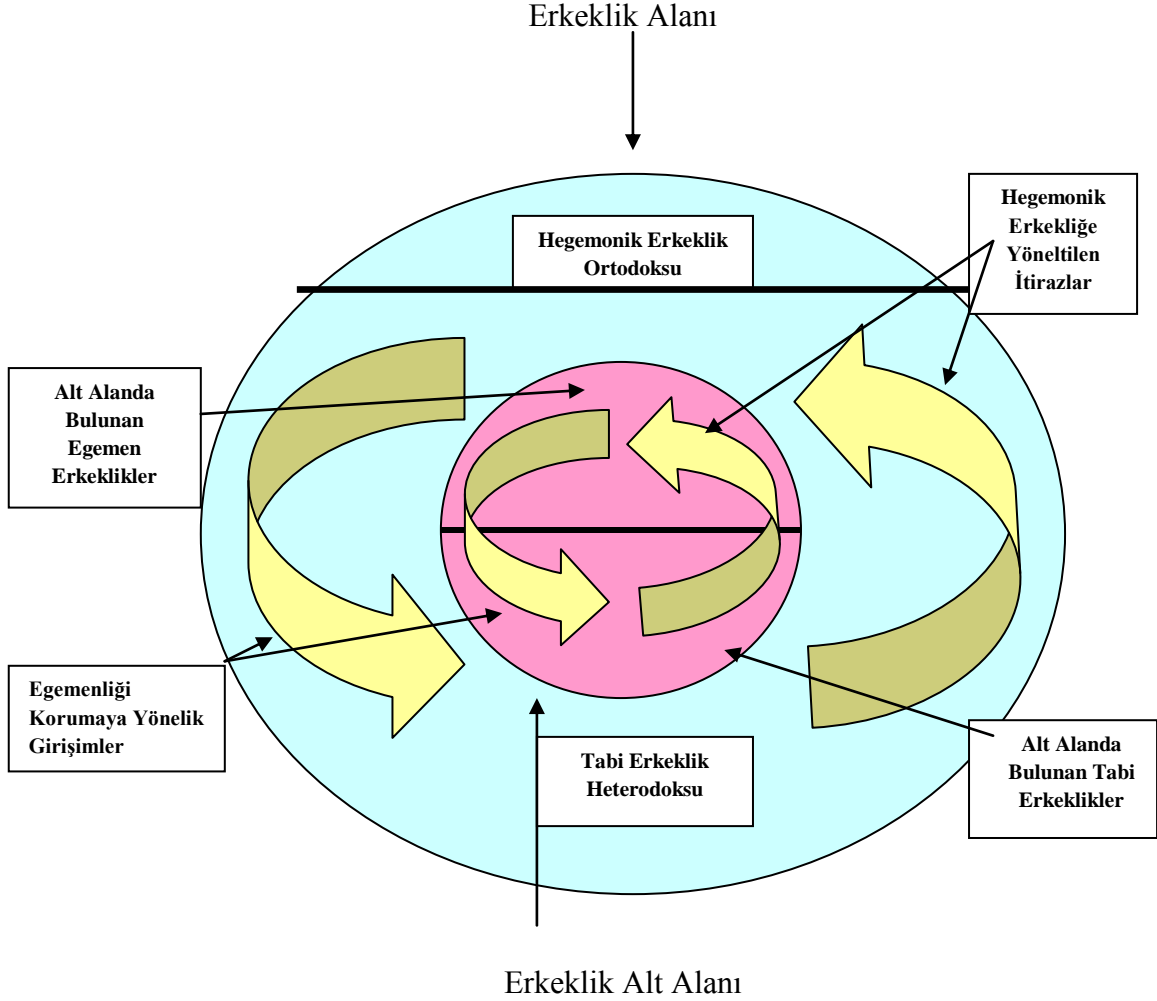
Erkeklik Alanı

Hegemonik Erkeklik Ortodoksu

Hegemonik Erkekliğe Yöneltilen İtirazlar

Alt Alanda Bulunan Egemen Erkeklikler

Egemenliği Korumaya Yönelik Girişimler

Tabi Erkeklik Heterodoksu

Alt Alanda Bulunan Tabi Erkeklikler

Erkeklik Alt Alanı